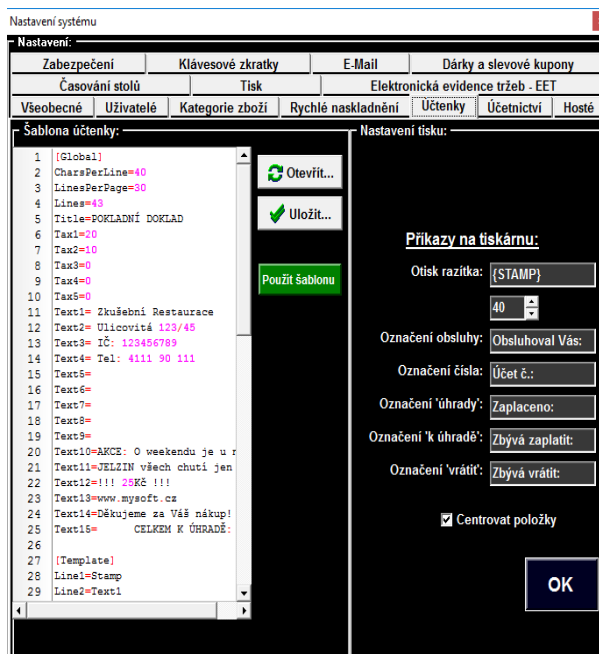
Nastavení systému

Nastavení:

Zabezpečení | Klávesové zkratky | E-Mail | Dárky a slevové kupony
Časování stolů | Tisk | Elektronická evidence tržeb - EET
Všeobecné | Uživatelé | Kategorie zboží | Rychlé naskladnění | Účtenky | Účetnictví | Hosté

Šablona účtenky:

1 [Global]
2 CharsPerLine=40
3 LinesPerPage=30
4 Lines=43
5 Title=POKLADNÍ DOKLAD
6 Tax1=20
7 Tax2=10
8 Tax3=0
9 Tax4=0
10 Tax5=0
11 Text1= Zkušební Restaurace
12 Text2= Ulicovitá 123/45
13 Text3= IČ: 123456789
14 Text4= Tel: 4111 90 111
15 Text5=
16 Text6=
17 Text7=
18 Text8=
19 Text9=
20 Text10=AKCE: O weekendu je u n
21 Text11=JELZIN všech chutí jen
22 Text12=!!! 25Kč !!!
23 Text13=www.mysoft.cz
24 Text14=Děkujeme za Váš nákup!
25 Text15= CELKEM K ÚHRADĚ:
26
27 [Template]
28 Line1=Stamp
29 Line2=Text1

Otevřít...
Uložit...
Použít šablonu

Nastavení tisku:

Příkazy na tiskárnu:

Otisk razítka: {STAMP}
40
Označení obsluhy: Obsluhoval Vás:
Označení čísla: Účet č.:
Označení 'úhrady': Zaplaceno:
Označení 'k úhradě': Zbývá zaplatit:
Označení 'vrátit': Zbývá vrátit:

Centrovat položky

OK